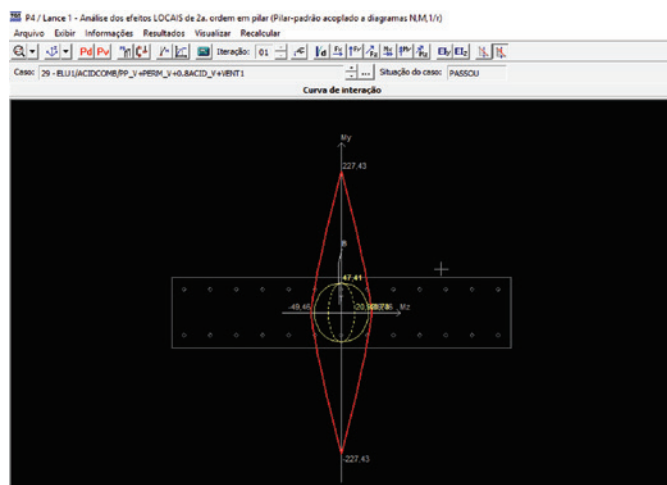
P4 / Lance 1 - Análise dos efeitos LOCAIS de 2a. ordem em pilar (Pilar-padrão acoplado a diagramas N,M,1/r)

Arquivo Exibir Informações Resultados Visualizar Recalcular

Pd Pv Iteração: 01

Caso: 29 - ELU1/ACIDCOMB/PP_V+PERM_V+0.8ACID_V+VENT1 Situação do caso: PASSOU

Curva de interação

My

227,43

B

47,41

-49,46

-20,96

Mz

-227,43